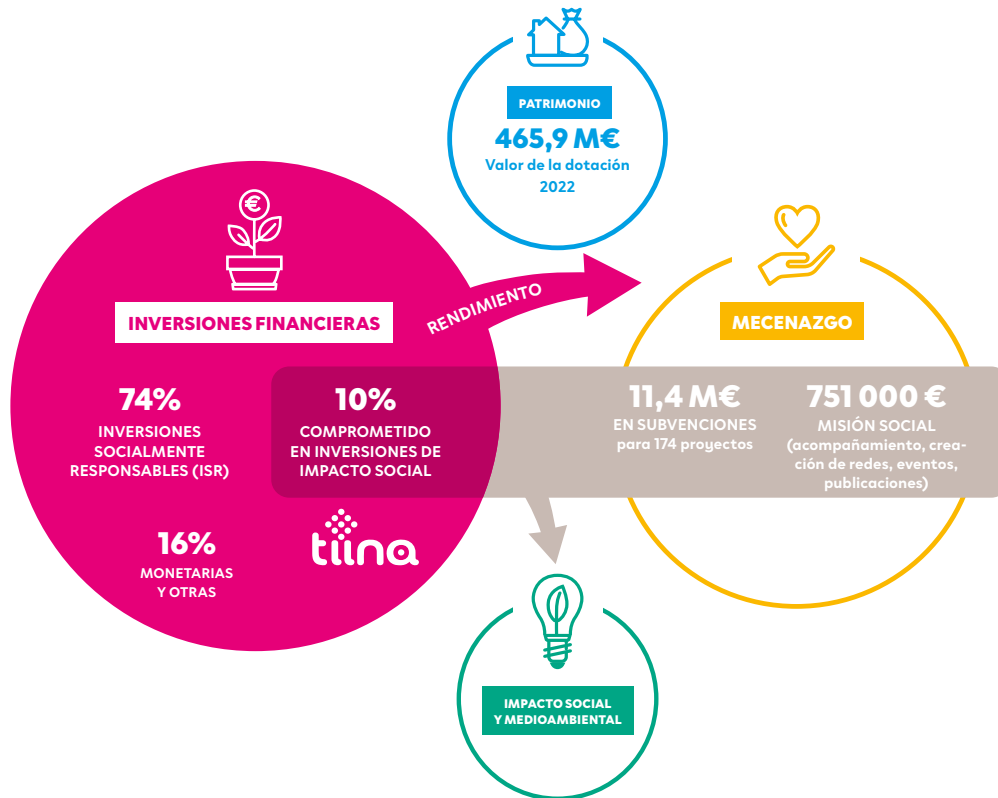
PATRIMONIO
465,9 M€
Valor de la dotación 2022

INVERSIONES FINANCIERAS

RENDIMIENTO

MECENAZGO

74%
INVERSIONES SOCIALMENTE RESPONSABLES (ISR)

10%
COMPROMETIDO EN INVERSIONES DE IMPACTO SOCIAL

11,4 M€
EN SUBVENCIONES para 174 proyectos

751 000 €
MISIÓN SOCIAL (acompañamiento, creación de redes, eventos, publicaciones)

16%
MONETARIAS Y OTRAS

tiina

IMPACTO SOCIAL Y MEDIOAMBIENTAL